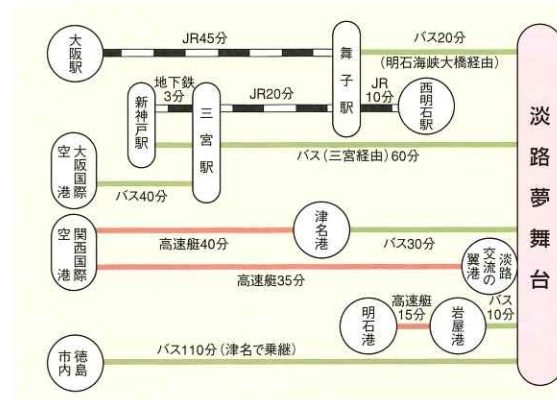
大阪駅

JR45分

舞子駅

バス20分

(明石海峡大橋経由)

淡路夢舞台

地下鉄3分

新神戸駅

三宮駅

JR20分

JR10分

西明石駅

大阪国際空港

バス(三宮経由)60分

バス40分

関西国際空港

高速艇40分

津名港

バス30分

淡路交流の翼港

高速艇35分

明石港

高速艇15分

岩屋港

バス10分

徳島市内

バス110分(津名で乗継)